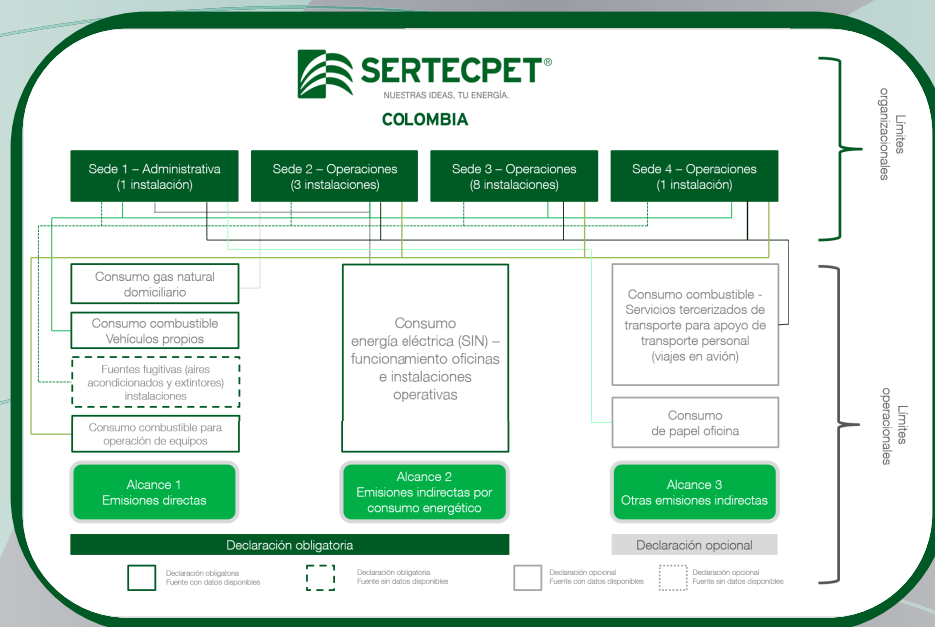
SERTECPET®
NUESTRAS IDEAS, TU ENERGÍA.

COLOMBIA

Límites organizacionales

Sede 1 – Administrativa (1 instalación)

Sede 2 – Operaciones (3 instalaciones)

Sede 3 – Operaciones (8 instalaciones)

Sede 4 – Operaciones (1 instalación)

Límites operacionales

Consumo gas natural domiciliario

Consumo combustible Vehículos propios

Fuentes fugitivas (aires acondicionados y extintores) instalaciones

Consumo combustible para operación de equipos

Consumo energía eléctrica (SIN) – funcionamiento oficinas e instalaciones operativas

Consumo combustible - Servicios tercerizados de transporte para apoyo de transporte personal (viajes en avión)

Consumo de papel oficina

Alcance 1
Emisiones directas

Alcance 2
Emisiones indirectas por consumo energético

Alcance 3
Otras emisiones indirectas

Declaración obligatoria

Declaración opcional

Declaración obligatoria
Fuente con datos disponibles

Declaración obligatoria
Fuente sin datos disponibles

Declaración opcional
Fuente con datos disponibles

Declaración opcional
Fuente sin datos disponibles